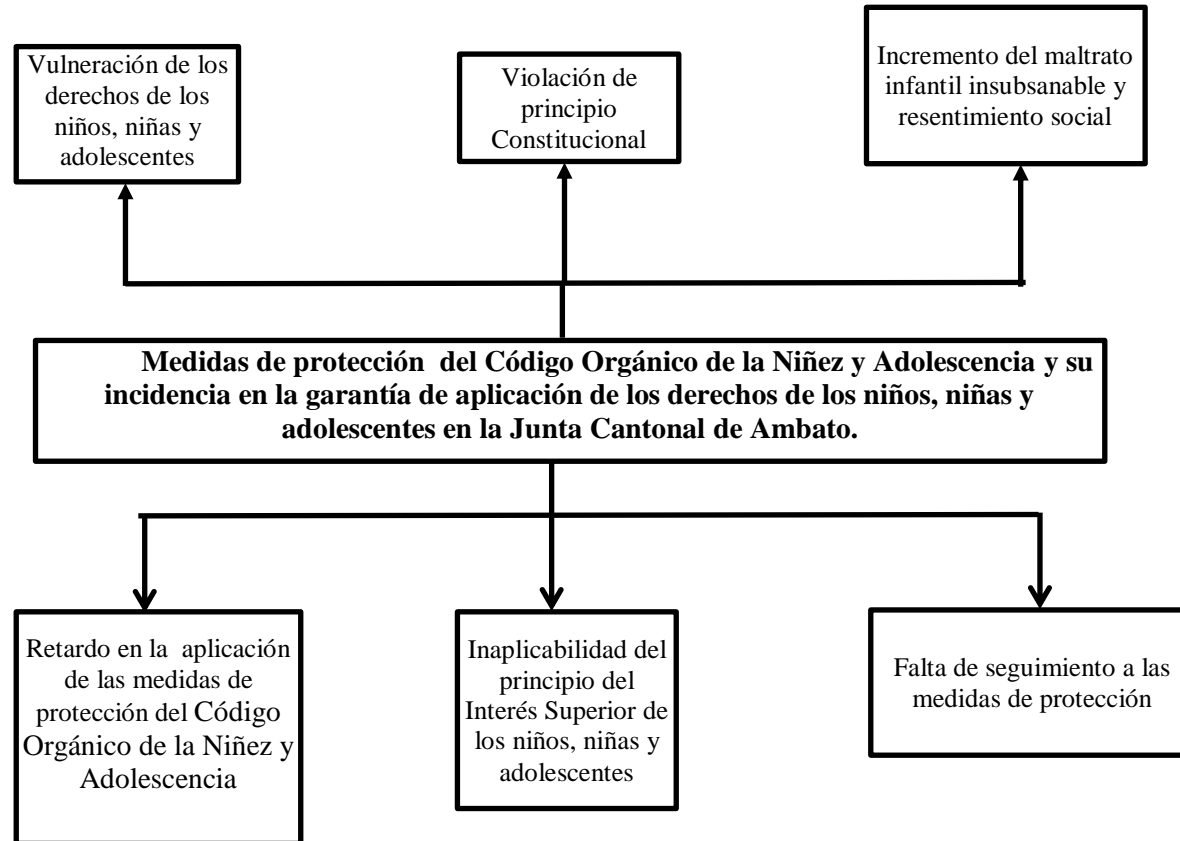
Vulneración de los derechos de los niños, niñas y adolescentes

Violación de principio Constitucional

Incremento del maltrato infantil insubsanable y resentimiento social

Medidas de protección del Código Orgánico de la Niñez y Adolescencia y su incidencia en la garantía de aplicación de los derechos de los niños, niñas y adolescentes en la Junta Cantonal de Ambato.

Retardo en la aplicación de las medidas de protección del Código Orgánico de la Niñez y Adolescencia

Inaplicabilidad del principio del Interés Superior de los niños, niñas y adolescentes

Falta de seguimiento a las medidas de protección